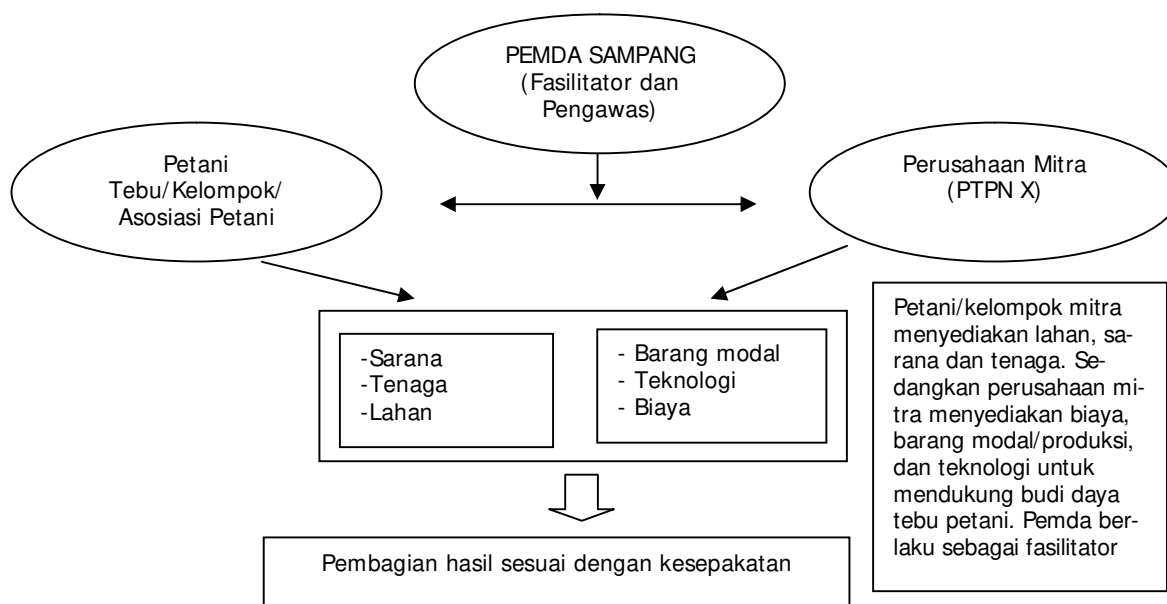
PEMDA SAMPANG
(Fasilitator dan Pengawas)

Petani Tebu/Kelompok/ Asosiasi Petani

Perusahaan Mitra
(PTPN X)

-Sarana
-Tenaga
-Lahan

- Barang modal
- Teknologi
- Biaya

Petani/kelompok mitra menyediakan lahan, sarana dan tenaga. Sedangkan perusahaan mitra menyediakan biaya, barang modal/produksi, dan teknologi untuk mendukung budi daya tebu petani. Pemda berlaku sebagai fasilitator

Pembagian hasil sesuai dengan kesepakatan